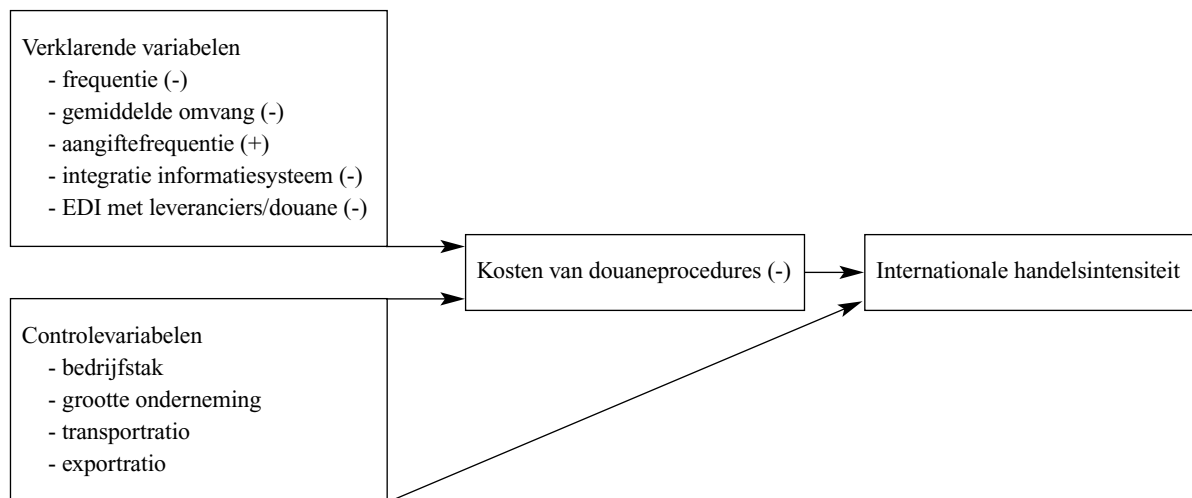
Verklarende variabelen
- frequentie (-)
- gemiddelde omvang (-)
- aangiftefrequentie (+)
- integratie informatiesysteem (-)
- EDI met leveranciers/douane (-)

Kosten van douaneprocedures (-)

Internationale handelsintensiteit

Controlevariabelen
- bedrijfstak
- grootte onderneming
- transportratio
- exportratio